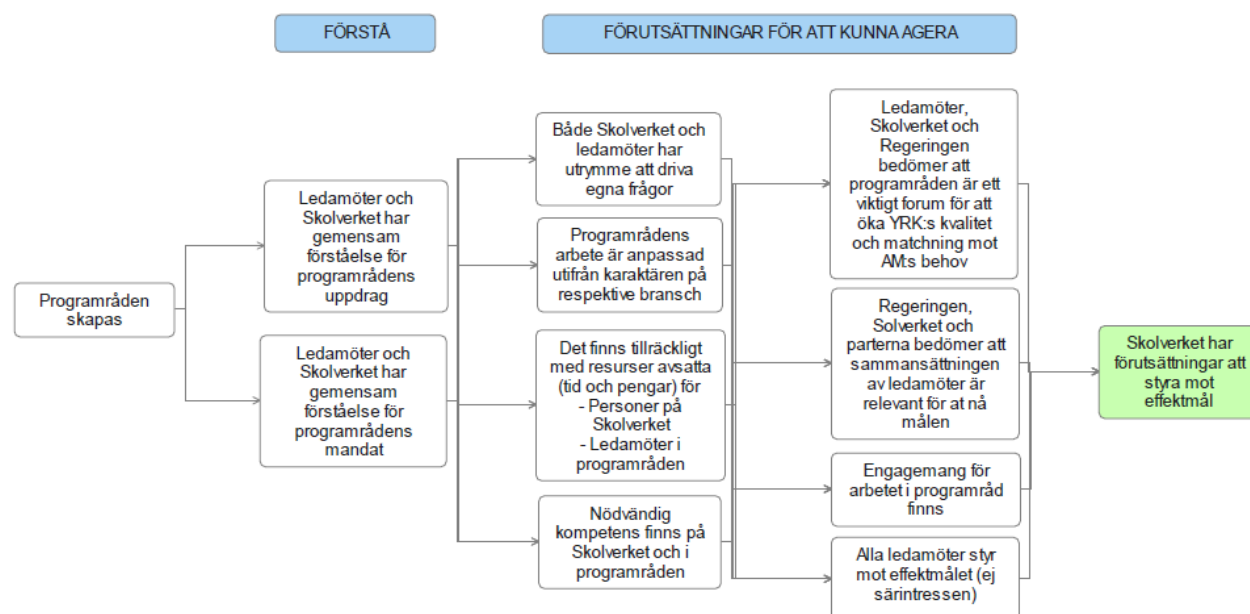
FÖRSTÅ

FÖRUTSÄTTNINGAR FÖR ATT KUNNA AGERA

Programråden skapas

Ledamöter och Skolverket har gemensam förståelse för programrådens uppdrag

Ledamöter och Skolverket har gemensam förståelse för programrådens mandat

Både Skolverket och ledamöter har utrymme att driva egna frågor

Programrådens arbete är anpassad utifrån karaktären på respektive bransch

Det finns tillräckligt med resurser avsatta (tid och pengar) för
- Personer på Skolverket
- Ledamöter i programråden

Nödvändig kompetens finns på Skolverket och i programråden

Ledamöter, Skolverket och Regeringen bedömer att programråden är ett viktigt forum för att öka YRK:s kvalitet och matchning mot AM:s behov

Regeringen, Solverket och parterna bedömer att sammansättningen av ledamöter är relevant för at nå målen

Engagemang för arbetet i programråd finns

Alla ledamöter styr mot effektmålet (ej särintressen)

Skolverket har förutsättningar att styra mot effektmål